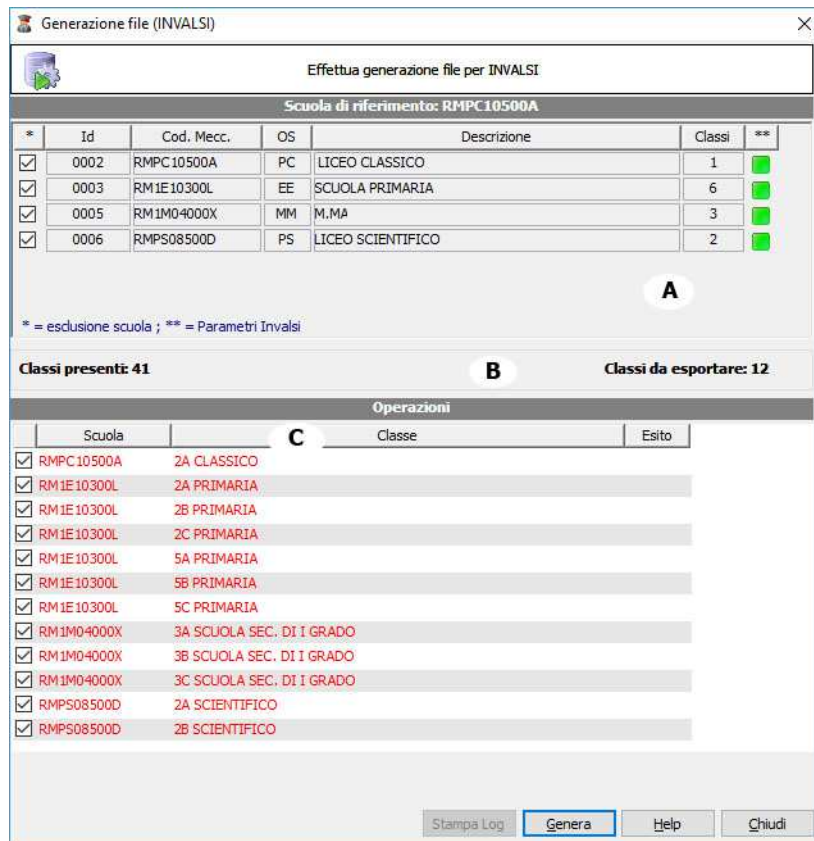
Generazione file (INVALSI)

Effettua generazione file per INVALSI

Scuola di riferimento: RMPC10500A

| * | Id | Cod. Mecc. | OS | Descrizione | Classi | ** |
|---|---|---|---|---|---|---|
| ☑ | 0002 | RMPC10500A | PC | LICEO CLASSICO | 1 | |
| ☑ | 0003 | RM1E10300L | EE | SCUOLA PRIMARIA | 6 | |
| ☑ | 0005 | RM1M04000X | MM | M.MA | 3 | |
| ☑ | 0006 | RMPS08500D | PS | LICEO SCIENTIFICO | 2 | |

A

* = esclusione scuola ; ** = Parametri Invalsi

Classi presenti: 41

B

Classi da esportare: 12

Operazioni

| Scuola | Classe | Esito |
|---|---|---|
| ☑ RMPC10500A | 2A CLASSICO | |
| ☑ RM1E10300L | 2A PRIMARIA | |
| ☑ RM1E10300L | 2B PRIMARIA | |
| ☑ RM1E10300L | 2C PRIMARIA | |
| ☑ RM1E10300L | 5A PRIMARIA | |
| ☑ RM1E10300L | 5B PRIMARIA | |
| ☑ RM1E10300L | 5C PRIMARIA | |
| ☑ RM1M04000X | 3A SCUOLA SEC. DI I GRADO | |
| ☑ RM1M04000X | 3B SCUOLA SEC. DI I GRADO | |
| ☑ RM1M04000X | 3C SCUOLA SEC. DI I GRADO | |
| ☑ RMPS08500D | 2A SCIENTIFICO | |
| ☑ RMPS08500D | 2B SCIENTIFICO | |

C

Stampa Log | Genera | Help | Chiudi